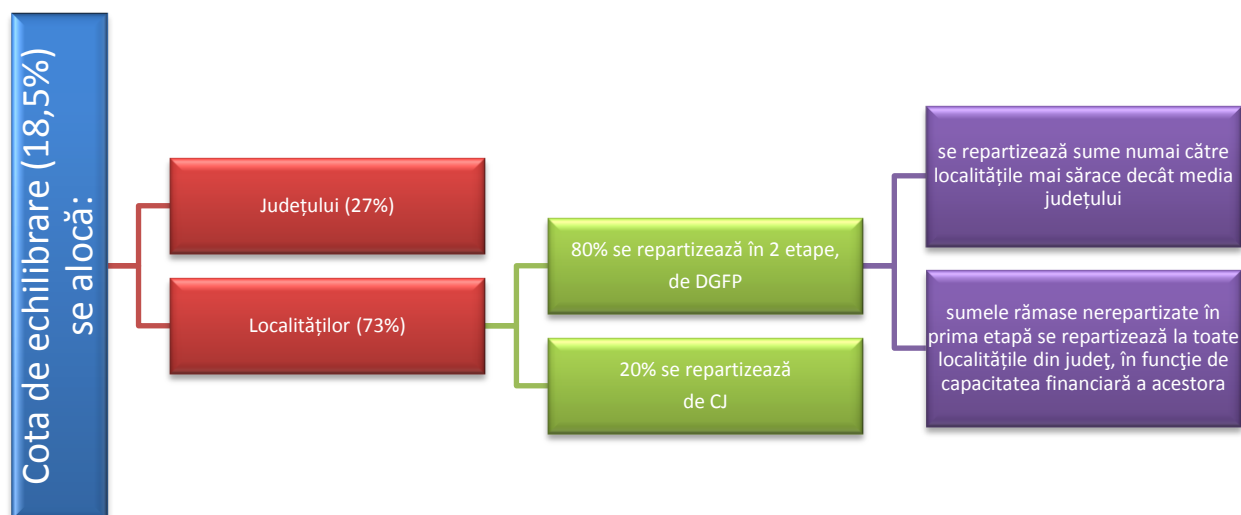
Cota de echilibrare (18,5%) se alocă:

Județului (27%)

Localităților (73%)

80% se repartizează în 2 etape, de DGFP

20% se repartizează de CJ

se repartizează sume numai către localitățile mai sărace decât media județului

sumele rămase nerepartizate în prima etapă se repartizează la toate localitățile din judeţ, în funcţie de capacitatea financiară a acestora